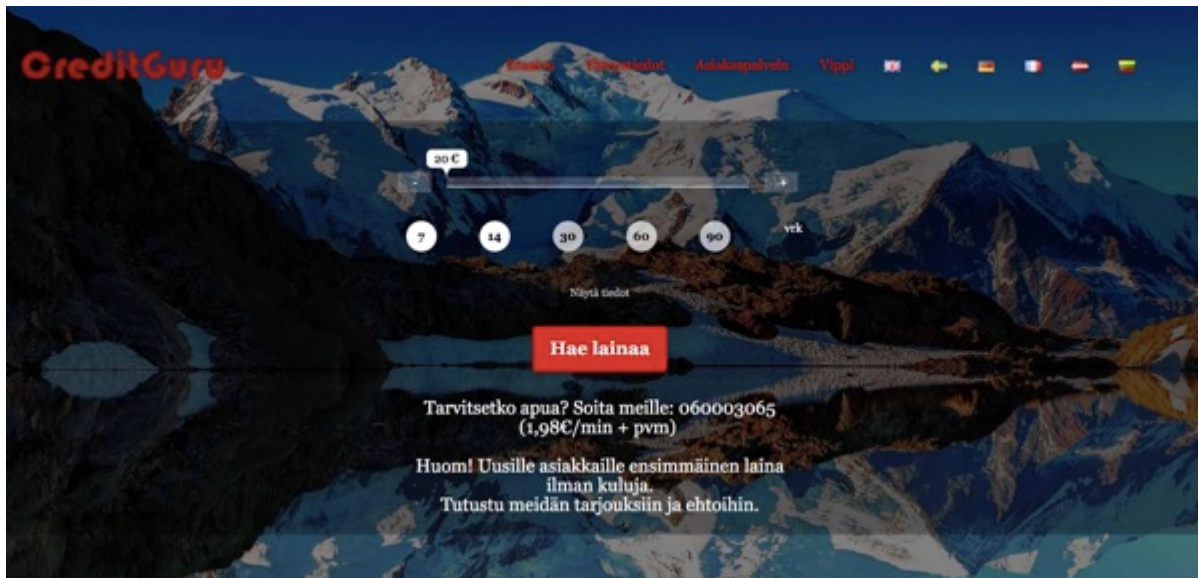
CreditGuru

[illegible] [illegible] Asiakaspalvelu Vippi

20 €

-

+

7 14 30 60 90 vrk

Näytä tiedot

Hae lainaa

Tarvitsetko apua? Soita meille: 060003065 (1,98€/min + pvm)

Huom! Uusille asiakkaille ensimmäinen laina ilman kuluja.
Tutustu meidän tarjouksiin ja ehtoihin.